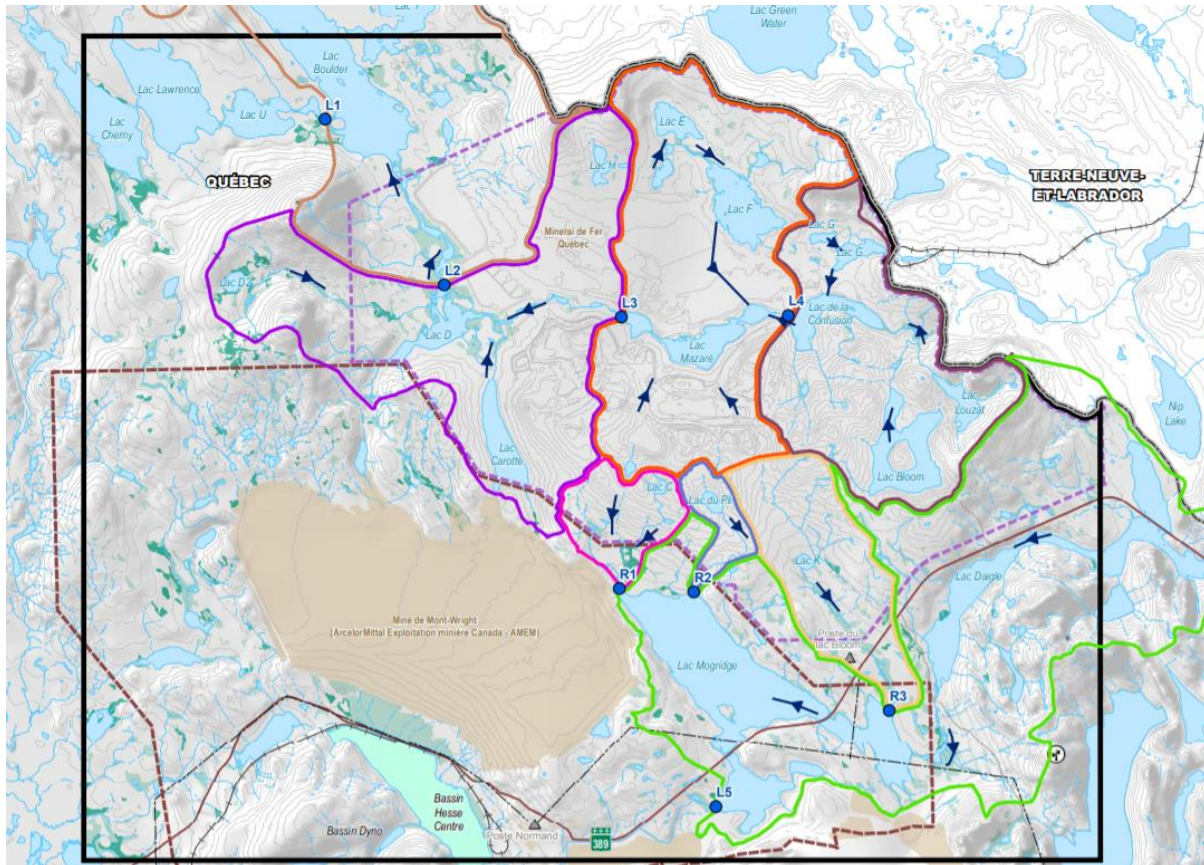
Lac
Lac Green Water
Lac Boulder
Lac Lawrence
Lac U
Lac Cherny
L1
QUÉBEC
TERRE-NEUVE-ET-LABRADOR
Lac E
Lac H
Lac F
Lac G
Lac G
Minerai de Fer Québec
L2
Lac D2
L3
L4
Lac de la Confusion
Lac D
Lac Mazaré
Lac Louzat
Nip Lake
Lac Carotte
Lac Bloom
Lac C
Lac du Pic
Lac K
R1
R2
Lac Daigle
Mine de Mont-Wright (ArcelorMittal Exploitation minière Canada - AMEM)
Poste du lac Bloom
Lac Mogridge
R3
Bassin Hesse Centre
L5
Bassin Dyno
Poste Normand
389